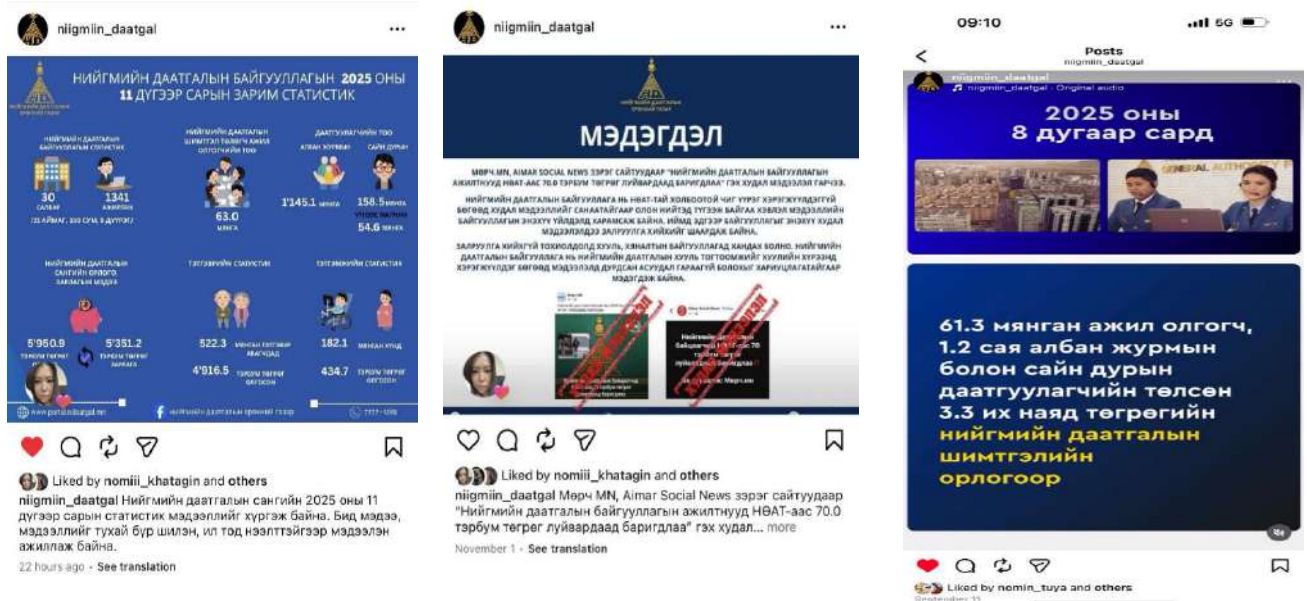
niigmiin_daatgal ...

НИЙГМИЙН ДААТГАЛЫН БАЙГУУЛЛАГЫН 2025 ОНЫ 11 ДҮГЭЭР САРЫН ЗАРИМ СТАТИСТИК

НИЙГМИЙН ДААТГАЛЫН БАЙГУУЛЛАГЫН СТАТИСТИК

30 САЛБАР

1341 АЖИЛТАН

(21 АЙМАГ, 330 СУМ, 9 ДҮҮРЭГ)

НИЙГМИЙН ДААТГАЛЫН ШИМТГЭЛ ТӨЛСӨН АЖИЛ ОЛГОГЧИЙН ТОО

63.0 МЯНГА

ДААТГУУЛАГЧИЙН ТОО

АЛБАН ЖУРМЫН

САЙН ДУРЫН

1'145.1 мянга

158.5 мянга

54.6 мянга

НИЙГМИЙН ДААТГАЛЫН САНГИЙН ОРЛОГО, ЗАРЛАГЫН МЭДЭЭ

5'950.9 ТЭРБУМ ТӨГРӨГ

5'351.2 ТЭРБУМ ТӨГРӨГ ЗАРЛАГА

ТЭТГЭВРИЙН СТАТИСТИК

522.3 МЯНГАН ТЭТГЭВЭР АВАГЧИД

4'916.5 ТЭРБУМ ТӨГРӨГ ОЛГОСОН

ТЭТГЭМЖИЙН СТАТИСТИК

182.1 МЯНГАН ХҮН

434.7 ТЭРБУМ ТӨГРӨГ ОЛГОСОН

www.portal.ndaatgal.mn

нийгмийн даатгалын ерөнхий газар

7777-1000

Liked by nomiii_khatagin and others

niigmiin_daatgal Нийгмийн даатгалын сангийн 2025 оны 11 дүгээр сарын статистик мэдээллийг хүргэж байна. Бид мэдээ, мэдээллийг тухай бүр шилэн, ил тод нээлттэйгээр мэдээлэн ажиллаж байна.

22 hours ago · See translation

niigmiin_daatgal ...

МЭДЭГДЭЛ

МӨРЧ.MN, AIMAR SOCIAL NEWS ЗЭРЭГ САЙТУУДААР "НИЙГМИЙН ДААТГАЛЫН БАЙГУУЛЛАГЫН АЖИЛТНУУД НӨАТ-ААС 70.0 ТЭРБУМ ТӨГРӨГ ЛУЙВАРДААД БАРИГДЛАА" ГЭХ ХУДАЛ МЭДЭЭЛЭЛ ГАРЧЭЭ.

НИЙГМИЙН ДААТГАЛЫН БАЙГУУЛЛАГА НЬ НӨАТ-ТАЙ ХОЛБООТОЙ ЧИГ ҮҮРЭГ ХЭРЭГЖҮҮЛДЭГГҮЙ БӨГӨӨД ХУДАЛ МЭДЭЭЛЛИЙГ САНААТАЙГААР ОЛОН НИЙТЭД ТҮГЭЭЖ БАЙГАА ХЭВЛЭЛ МЭДЭЭЛЛИЙН БАЙГУУЛЛАГЫН ЭНЭХҮҮ ҮЙЛДЭЛД ХАРАМСАЖ БАЙНА. ИЙМД ДЭЭРХ БАЙГУУЛЛАГЫГ ЭНЭХҮҮ ХУДАЛ МЭДЭЭЛЭЛДЭЭ ЗАЛРУУЛГА ХИЙХИЙГ ШААРДАЖ БАЙНА.

ЗАЛРУУЛГА ХИЙХГҮЙ ТОХИОЛДОЛД ХУУЛЬ, ХЯНАЛТЫН БАЙГУУЛЛАГАД ХАНДАХ БОЛНО. НИЙГМИЙН ДААТГАЛЫН БАЙГУУЛЛАГА НЬ НИЙГМИЙН ДААТГАЛЫН ХУУЛЬ ТОГТООМЖИЙГ ХУУЛИЙН ХҮРЭЭНД ХЭРЭГЖҮҮЛДЭГ БӨГӨӨД МЭДЭЭЛЛИЙГ ДУРДСАН АСУУДАЛ ГАРААГҮЙ БОЛОХЫГ ХАРИУЦЛАГАТАЙГААР МЭДЭГДЭЖ БАЙНА.

Liked by nomiii_khatagin and others

niigmiin_daatgal Мөрч MN, Aimar Social News зэрэг сайтуудаар "Нийгмийн даатгалын байгууллагын ажилтнууд НӨАТ-аас 70.0 тэрбум төгрөг луйвардаад баригдлаа" гэх худал... more

November 1 · See translation

09:10 5G

Posts
niigmiin_daatgal

niigmiin_daatgal · Original audio

2025 оны 8 дугаар сард

61.3 мянган ажил олгогч, 1.2 сая албан журмын болон сайн дурын даатгуулагчийн төлсөн 3.3 их наяд төгрөгийн нийгмийн даатгалын шимтгэлийн орлогоор

Liked by nomin_tuya and others